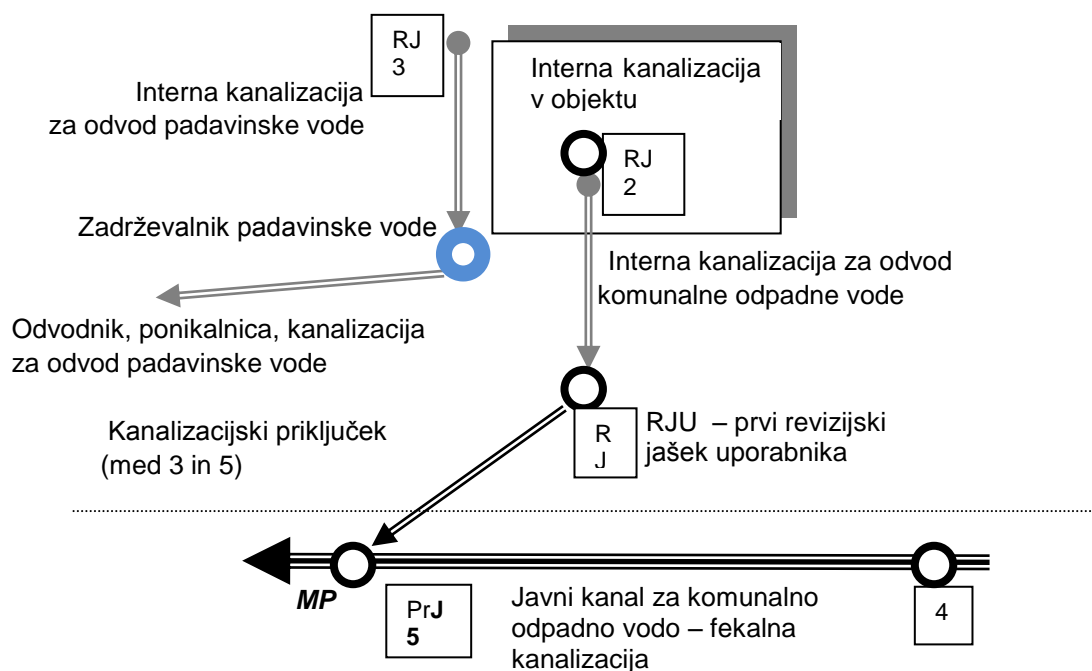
RJ 3

Interna kanalizacija za odvod padavinske vode

Interna kanalizacija v objektu

RJ 2

Zadrževalnik padavinske vode

Interna kanalizacija za odvod komunalne odpadne vode

Odvodnik, ponikalnica, kanalizacija za odvod padavinske vode

Kanalizacijski priključek (med 3 in 5)

R J

RJU – prvi revizijski jašek uporabnika

MP

PrJ 5

Javni kanal za komunalno odpadno vodo – fekalna kanalizacija

4